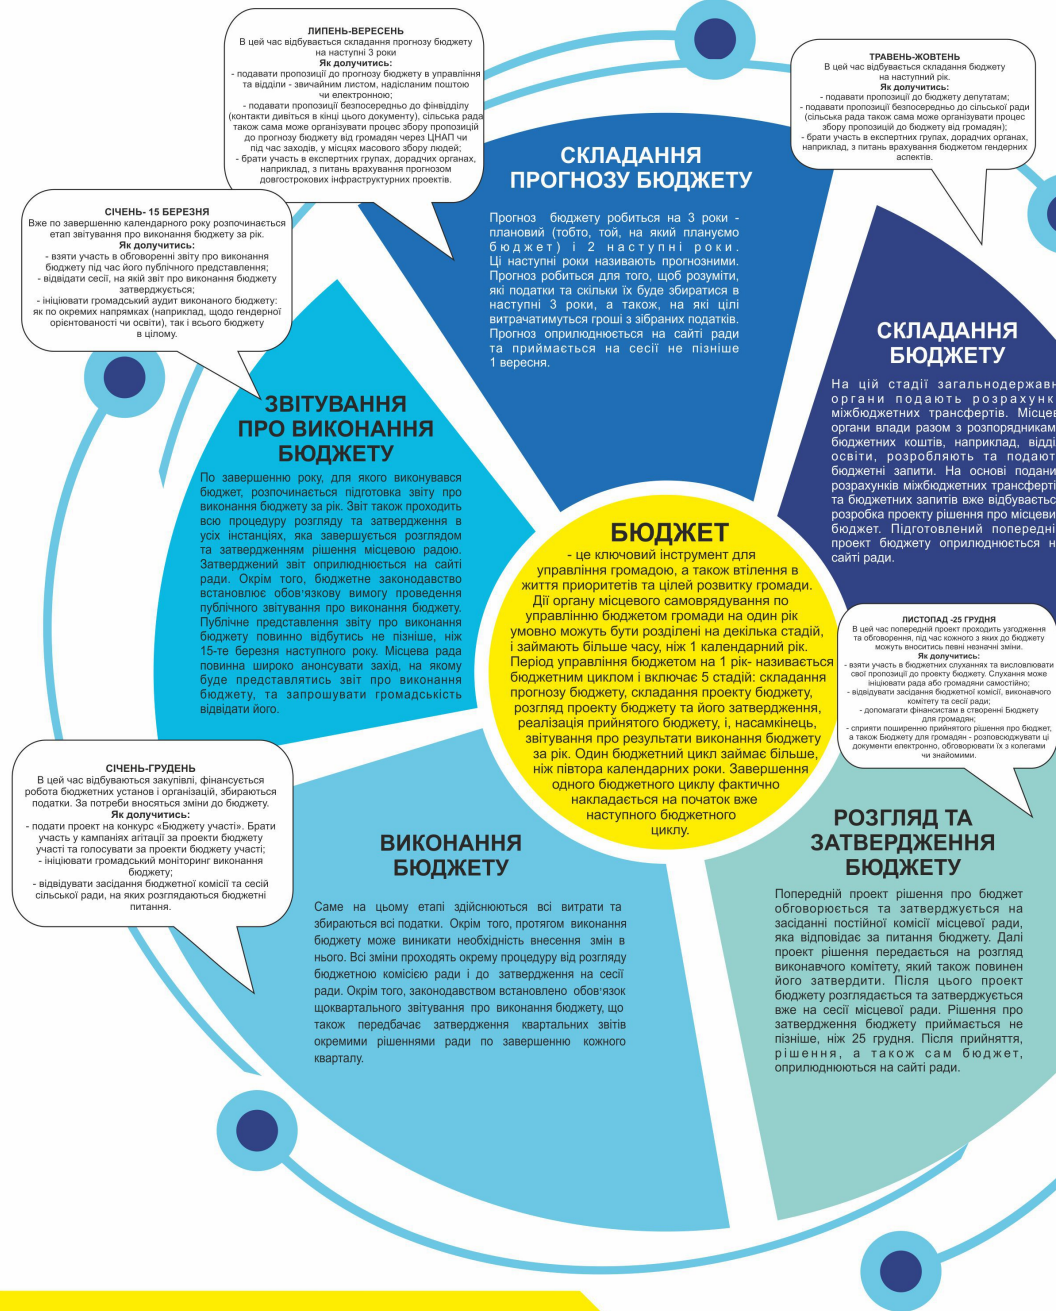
ЛИПЕНЬ-ВЕРЕСЕНЬ
В цей час відбувається складання прогнозу бюджету на наступні 3 роки
Як долучитись:
- подавати пропозиції до прогнозу бюджету в управління та відділи - звичайним листом, надісланим поштою чи електронною;
- подавати пропозиції безпосередньо до фінвідділу (контакти дивіться в кінці цього документу), сільська рада також сама може організувати процес збору пропозицій до прогнозу бюджету від громадян через ЦНАП чи під час заходів, у місцях масового збору людей;
- брати участь в експертних групах, дорадчих органах, наприклад, з питань врахування прогнозом довгострокових інфраструктурних проєктів.

ТРАВЕНЬ-ЖОВТЕНЬ
В цей час відбувається складання бюджету на наступний рік.
Як долучитись:
- подавати пропозиції до бюджету депутатам;
- подавати пропозиції безпосередньо до сільської ради (сільська рада також сама може організувати процес збору пропозицій до бюджету від громадян);
- брати участь в експертних групах, дорадчих органах, наприклад, з питань врахування бюджетом гендерних аспектів.

СІЧЕНЬ- 15 БЕРЕЗНЯ
Вже по завершенню календарного року розпочинається етап звітування про виконання бюджету за рік.
Як долучитись:
- взяти участь в обговоренні звіту про виконання бюджету під час його публічного представлення;
- відвідати сесії, на якій звіт про виконання бюджету затверджується;
- ініціювати громадський аудит виконаного бюджету: як по окремих напрямках (наприклад, щодо гендерної орієнтованості чи освіти), так і всього бюджету в цілому.

СКЛАДАННЯ ПРОГНОЗУ БЮДЖЕТУ
Прогноз бюджету робиться на 3 роки - плановий (тобто, той, на який плануємо бюджет) і 2 наступні роки. Ці наступні роки називають прогнозними. Прогноз робиться для того, щоб розуміти, які податки та скільки їх буде збиратися в наступні 3 роки, а також, на які цілі витрачатимуться гроші з зібраних податків. Прогноз оприлюднюється на сайті ради та приймається на сесії не пізніше 1 вересня.

СКЛАДАННЯ БЮДЖЕТУ
На цій стадії загальнодержавні органи подають розрахунки міжбюджетних трансфертів. Місцеві органи влади разом з розпорядниками бюджетних коштів, наприклад, відділ освіти, розробляють та подають бюджетні запити. На основі поданих розрахунків міжбюджетних трансфертів та бюджетних запитів вже відбувається розробка проекту рішення про місцевий бюджет. Підготовлений попередній проект бюджету оприлюднюється на сайті ради.

ЗВІТУВАННЯ ПРО ВИКОНАННЯ БЮДЖЕТУ
По завершенню року, для якого виконувався бюджет, розпочинається підготовка звіту про виконання бюджету за рік. Звіт також проходить всю процедуру розгляду та затвердження в усіх інстанціях, яка завершується розглядом та затвердженням рішення місцевою радою. Затверджений звіт оприлюднюється на сайті ради. Окрім того, бюджетне законодавство встановлює обов'язкову вимогу проведення публічного звітування про виконання бюджету. Публічне представлення звіту про виконання бюджету повинно відбутись не пізніше, ніж 15-те березня наступного року. Місцева рада повинна широко анонсувати захід, на якому буде представлятись звіт про виконання бюджету, та запрошувати громадськість відвідати його.

БЮДЖЕТ
- це ключовий інструмент для управління громадою, а також втілення в життя приоритетів та цілей розвитку громади. Дії органу місцевого самоврядування по управлінню бюджетом громади на один рік умовно можуть бути розділені на декілька стадій, і займають більше часу, ніж 1 календарний рік. Період управління бюджетом на 1 рік- називається бюджетним циклом і включає 5 стадій: складання прогнозу бюджету, складання проекту бюджету, розгляд проекту бюджету та його затвердження, реалізація прийнятого бюджету, і, насамкінець, звітування про результати виконання бюджету за рік. Один бюджетний цикл займає більше, ніж півтора календарних роки. Завершення одного бюджетного циклу фактично накладається на початок вже наступного бюджетного циклу.

ЛИСТОПАД -25 ГРУДНЯ
В цей час попередній проект проходить узгодження та обговорення, під час кожного з яких до бюджету можуть вноситись певні незначні зміни.
Як долучитись:
- взяти участь в бюджетних слуханнях та висловлювати свої пропозиції до проекту бюджету. Слухання може ініціювати рада або громадяни самостійно;
- відвідувати засідання бюджетної комісії, виконавчого комітету та сесії ради;
- допомагати фінансистам в створенні Бюджету для громадян;
- сприяти поширенню прийнятого рішення про бюджет, а також Бюджету для громадян - розповсюджувати ці документи електронно, обговорювати їх з колегами чи знайомими.

СІЧЕНЬ-ГРУДЕНЬ
В цей час відбуваються закупівлі, фінансується робота бюджетних установ і організацій, збираються податки. За потреби вносяться зміни до бюджету.
Як долучитись:
- подати проект на конкурс «Бюджету участі». Брати участь у кампаніях агітації за проекти бюджету участі та голосувати за проекти бюджету участі;
- ініціювати громадський моніторинг виконання бюджету;
- відвідувати засідання бюджетної комісії та сесій сільської ради, на яких розглядаються бюджетні питання.

ВИКОНАННЯ БЮДЖЕТУ
Саме на цьому етапі здійснюються всі витрати та збираються всі податки. Окрім того, протягом виконання бюджету може виникати необхідність внесення змін в нього. Всі зміни проходять окрему процедуру від розгляду бюджетною комісією ради і до затвердження на сесії ради. Окрім того, законодавством встановлено обов'язок щоквартального звітування про виконання бюджету, що також передбачає затвердження квартальних звітів окремими рішеннями ради по завершенню кожного кварталу.

РОЗГЛЯД ТА ЗАТВЕРДЖЕННЯ БЮДЖЕТУ
Попередній проект рішення про бюджет обговорюється та затверджується на засіданні постійної комісії місцевої ради, яка відповідає за питання бюджету. Далі проект рішення передається на розгляд виконавчого комітету, який також повинен його затвердити. Після цього проект бюджету розглядається та затверджується вже на сесії місцевої ради. Рішення про затвердження бюджету приймається не пізніше, ніж 25 грудня. Після прийняття, рішення, а також сам бюджет, оприлюднюються на сайті ради.